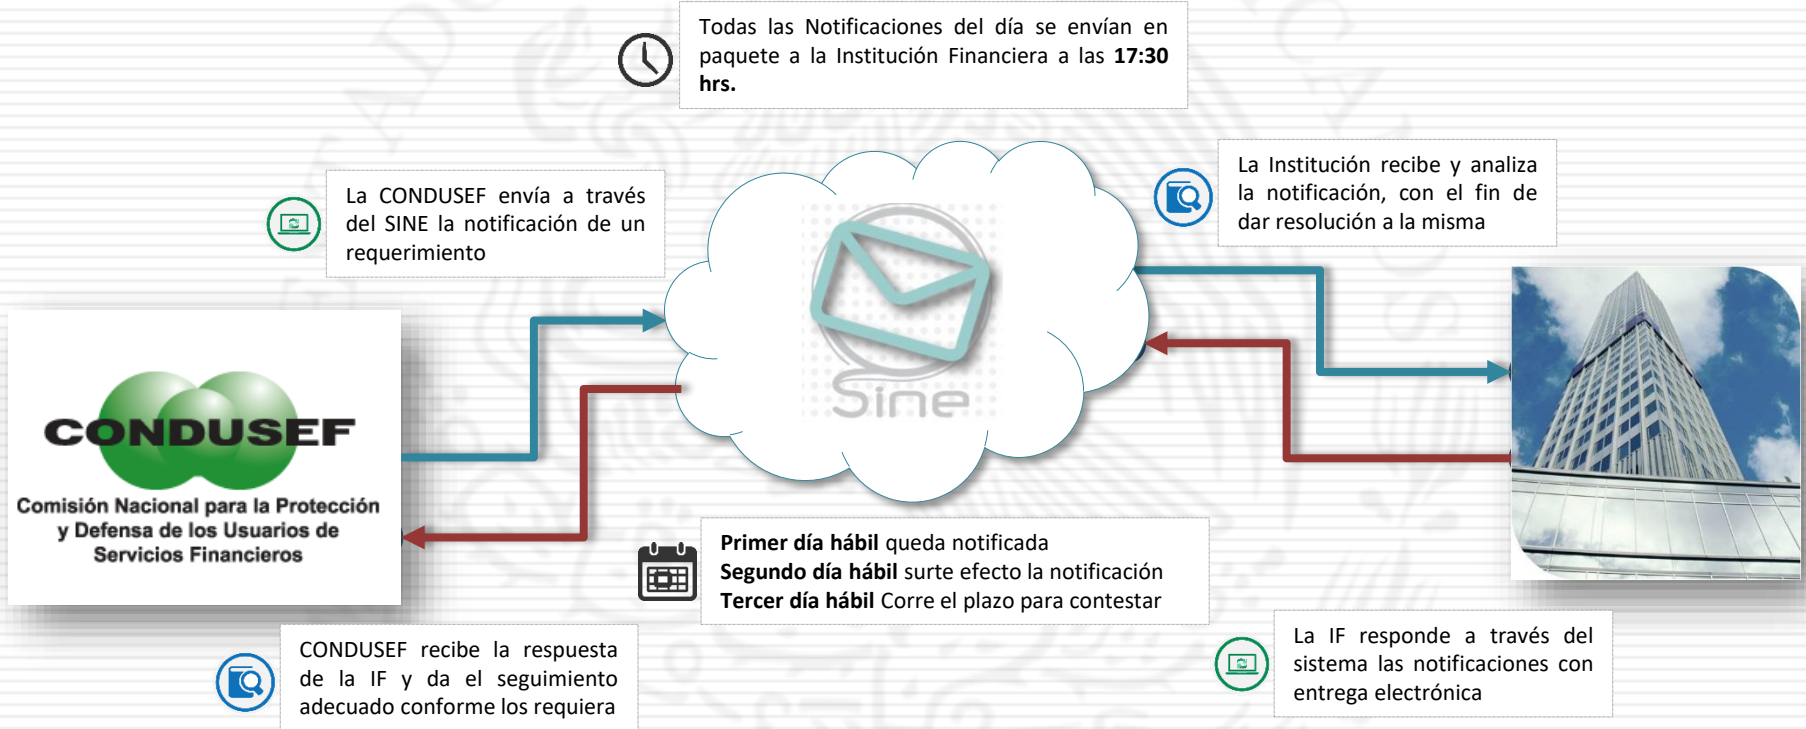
Todas las Notificaciones del día se envían en paquete a la Institución Financiera a las **17:30 hrs.**

La CONDUSEF envía a través del SINE la notificación de un requerimiento

La Institución recibe y analiza la notificación, con el fin de dar resolución a la misma

Sine

CONDUSEF

Comisión Nacional para la Protección y Defensa de los Usuarios de Servicios Financieros

**Primer día hábil** queda notificada
**Segundo día hábil** surte efecto la notificación
**Tercer día hábil** Corre el plazo para contestar

CONDUSEF recibe la respuesta de la IF y da el seguimiento adecuado conforme los requiera

La IF responde a través del sistema las notificaciones con entrega electrónica